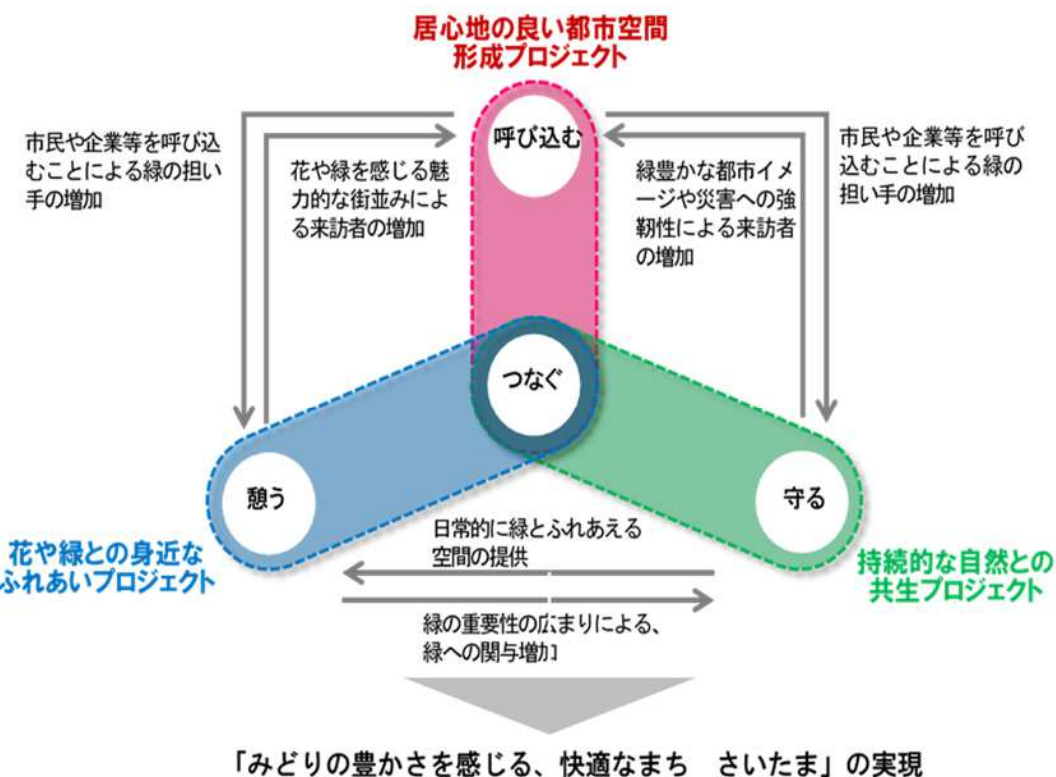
居心地の良い都市空間
形成プロジェクト

市民や企業等を呼び込むことによる緑の担い手の増加

花や緑を感じる魅力的な街並みによる来訪者の増加

呼び込む

緑豊かな都市イメージや災害への強靭性による来訪者の増加

市民や企業等を呼び込むことによる緑の担い手の増加

つなぐ

憩う

守る

花や緑との身近なふれあいプロジェクト

日常的に緑とふれあえる空間の提供

持続的な自然との共生プロジェクト

緑の重要性の広まりによる、緑への関与増加

「みどりの豊かさを感じる、快適なまち　さいたま」の実現